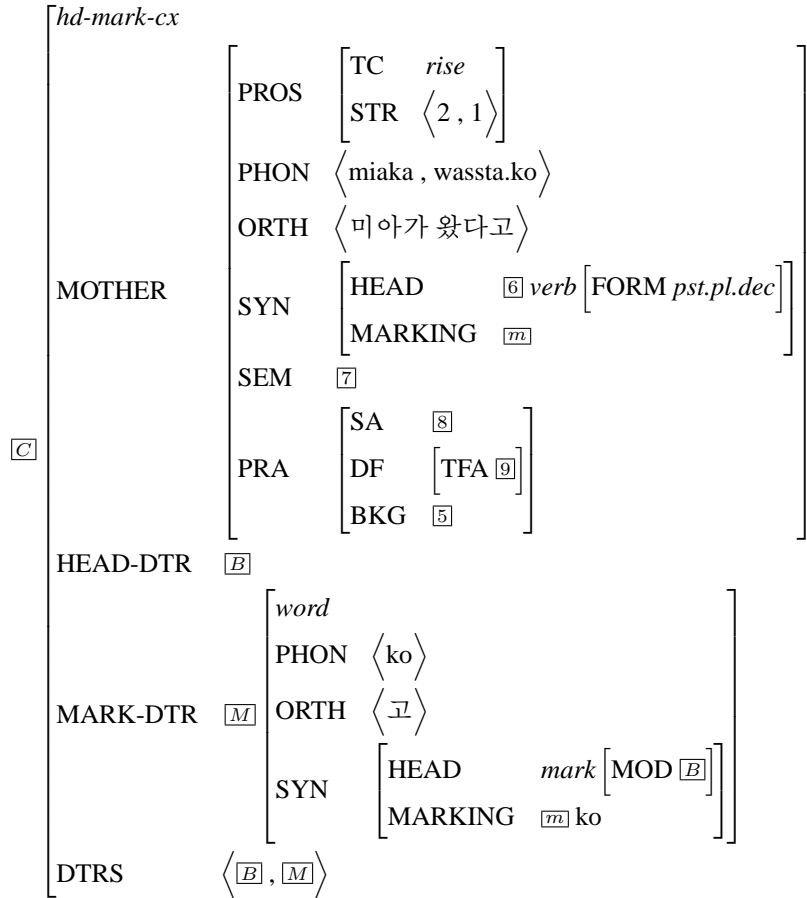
$\boxed{C}$

*hd-mark-cx*

MOTHER

PROS: TC *rise*; STR $\langle 2 , 1 \rangle$

PHON $\langle$ miaka , wassta.ko $\rangle$

ORTH $\langle$ 미아가 왔다고 $\rangle$

SYN: HEAD $\boxed{6}$ *verb* [FORM *pst.pl.dec*]; MARKING $\boxed{m}$

SEM $\boxed{7}$

PRA: SA $\boxed{8}$; DF [TFA $\boxed{9}$]; BKG $\boxed{5}$

HEAD-DTR $\boxed{B}$

MARK-DTR $\boxed{M}$

*word*

PHON $\langle$ ko $\rangle$

ORTH $\langle$ 고 $\rangle$

SYN: HEAD *mark* [MOD $\boxed{B}$]; MARKING $\boxed{m}$ ko

DTRS $\langle \boxed{B} , \boxed{M} \rangle$